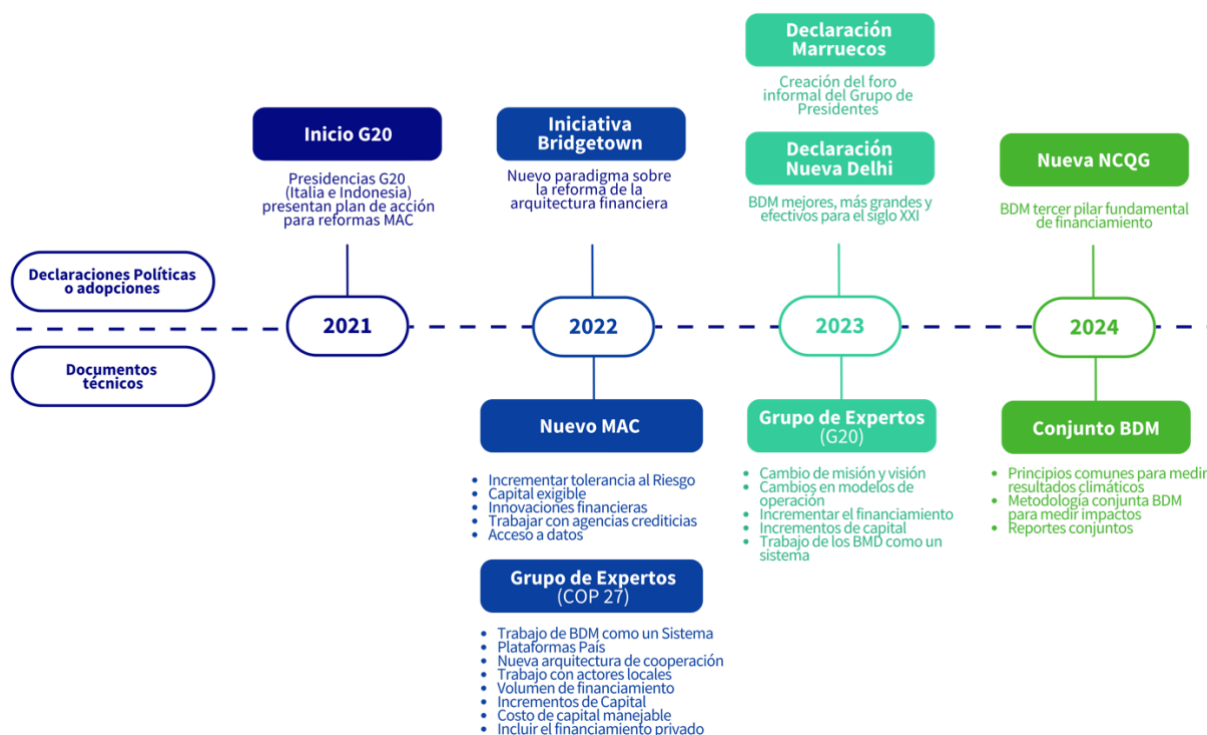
Declaraciones Políticas o adopciones

Documentos técnicos

Inicio G20

Presidencias G20 (Italia e Indonesia) presentan plan de acción para reformas MAC

2021

Iniciativa Bridgetown

Nuevo paradigma sobre la reforma de la arquitectura financiera

2022

Nuevo MAC

- Incrementar tolerancia al Riesgo
- Capital exigible
- Innovaciones financieras
- Trabajar con agencias crediticias
- Acceso a datos

Grupo de Expertos (COP 27)

- Trabajo de BDM como un Sistema
- Plataformas País
- Nueva arquitectura de cooperación
- Trabajo con actores locales
- Volumen de financiamiento
- Incrementos de Capital
- Costo de capital manejable
- Incluir el financiamiento privado

Declaración Marruecos

Creación del foro informal del Grupo de Presidentes

Declaración Nueva Delhi

BDM mejores, más grandes y efectivos para el siglo XXI

2023

Grupo de Expertos (G20)

- Cambio de misión y visión
- Cambios en modelos de operación
- Incrementar el financiamiento
- Incrementos de capital
- Trabajo de los BMD como un sistema

Nueva NCQG

BDM tercer pilar fundamental de financiamiento

2024

Conjunto BDM

- Principios comunes para medir resultados climáticos
- Metodología conjunta BDM para medir impactos
- Reportes conjuntos